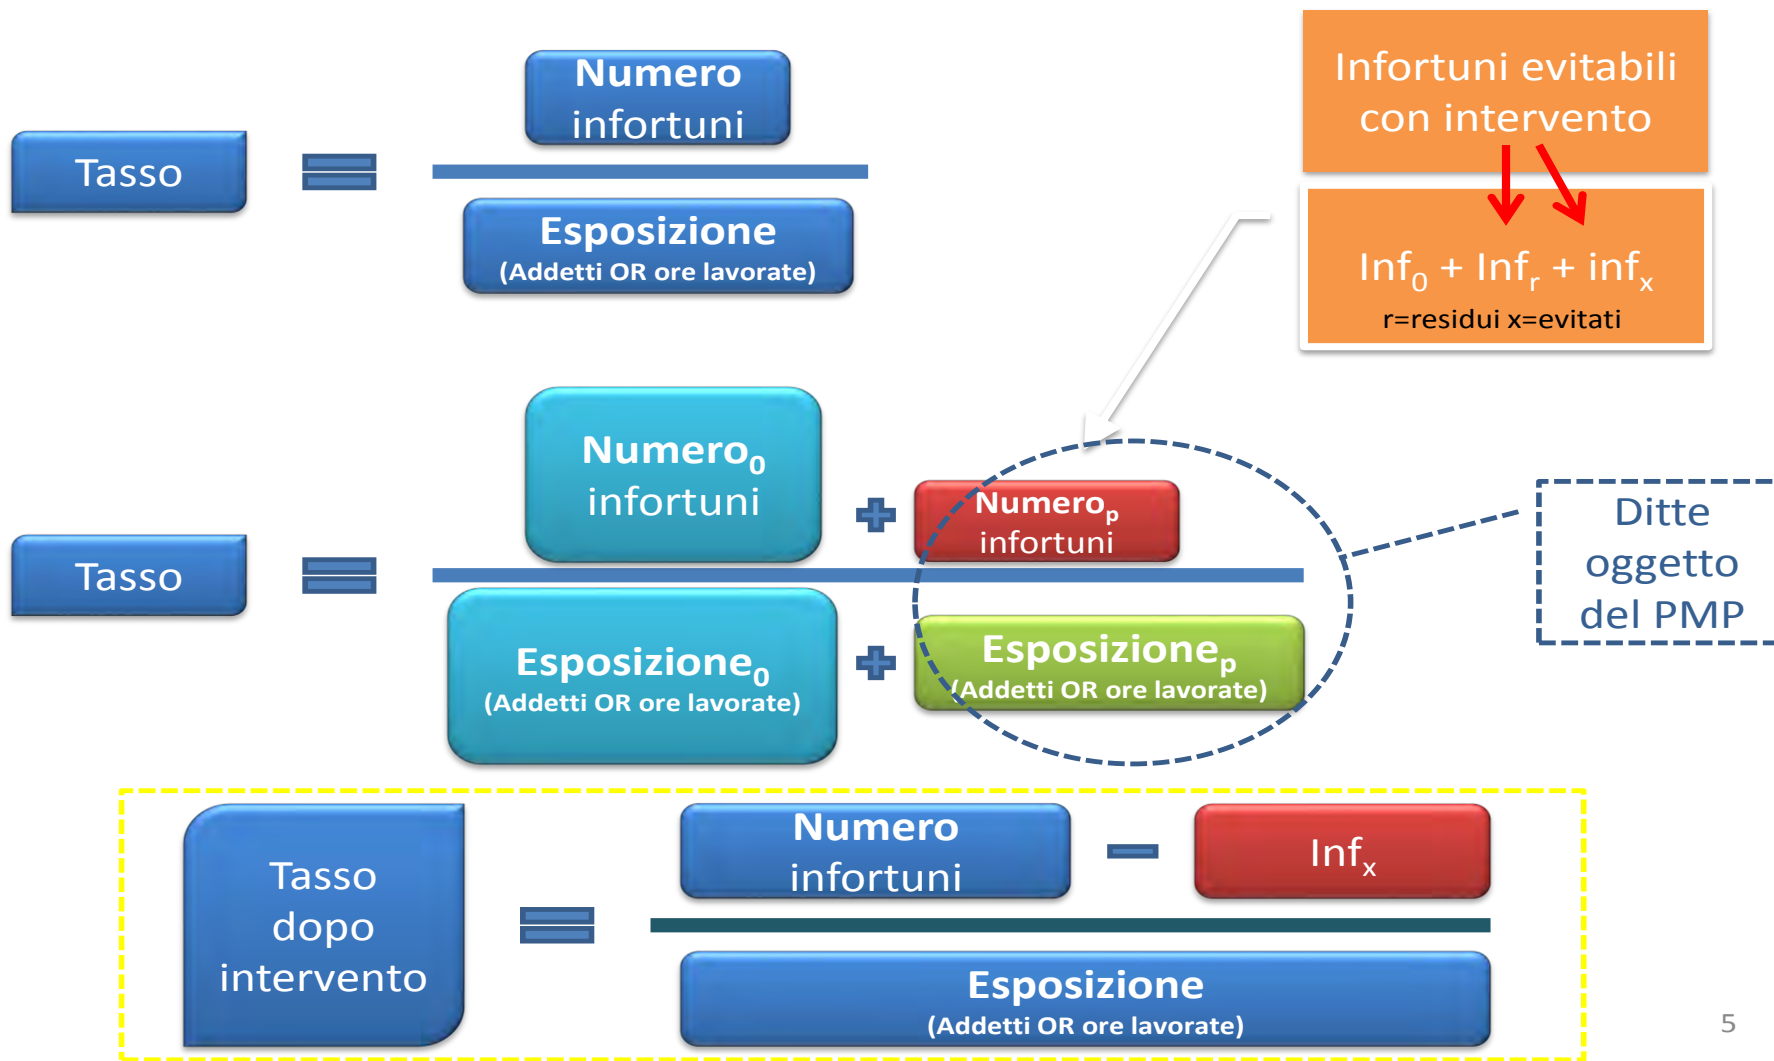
Tasso = Numero infortuni / Esposizione (Addetti OR ore lavorate)

Infortuni evitabili con intervento

$Inf_0 + Inf_r + inf_x$
r=residui x=evitati

Tasso = $Numero_0$ infortuni + $Numero_p$ infortuni / $Esposizione_0$ (Addetti OR ore lavorate) + $Esposizione_p$ (Addetti OR ore lavorate)

Ditte oggetto del PMP

Tasso dopo intervento = Numero infortuni − $Inf_x$ / Esposizione (Addetti OR ore lavorate)

5